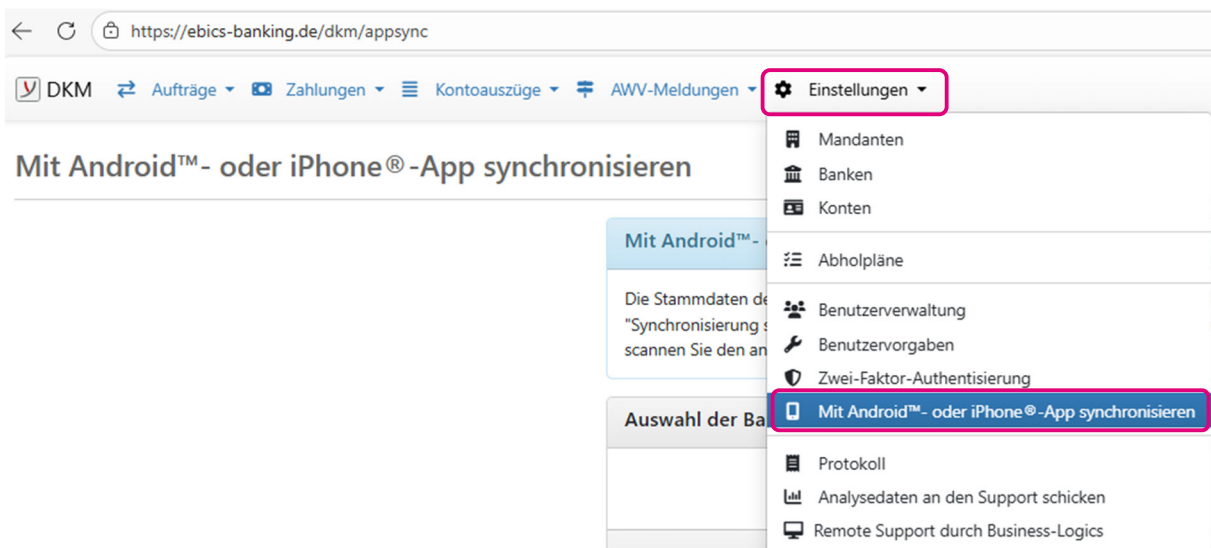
https://ebics-banking.de/dkm/appsync

DKM Aufträge Zahlungen Kontoauszüge AWV-Meldungen Einstellungen

Mit Android™- oder iPhone®-App synchronisieren

Mit Android™- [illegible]

Die Stammdaten de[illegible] "Synchronisierung s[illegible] scannen Sie den an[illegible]

Auswahl der Ba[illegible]

Mandanten
Banken
Konten
Abholpläne
Benutzerverwaltung
Benutzervorgaben
Zwei-Faktor-Authentisierung
Mit Android™- oder iPhone®-App synchronisieren
Protokoll
Analysedaten an den Support schicken
Remote Support durch Business-Logics